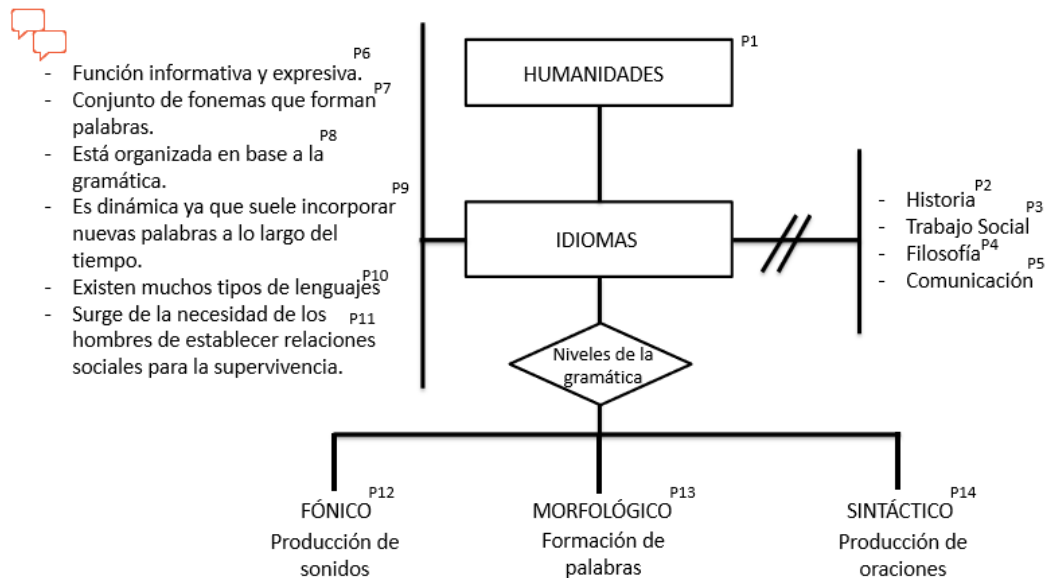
- Función informativa y expresiva. P6
- Conjunto de fonemas que forman palabras. P7
- Está organizada en base a la gramática. P8
- Es dinámica ya que suele incorporar nuevas palabras a lo largo del tiempo. P9
- Existen muchos tipos de lenguajes P10
- Surge de la necesidad de los hombres de establecer relaciones sociales para la supervivencia. P11

HUMANIDADES P1

IDIOMAS

- Historia P2
- Trabajo Social P3
- Filosofía P4
- Comunicación P5

Niveles de la gramática

FÓNICO P12
Producción de sonidos

MORFOLÓGICO P13
Formación de palabras

SINTÁCTICO P14
Producción de oraciones